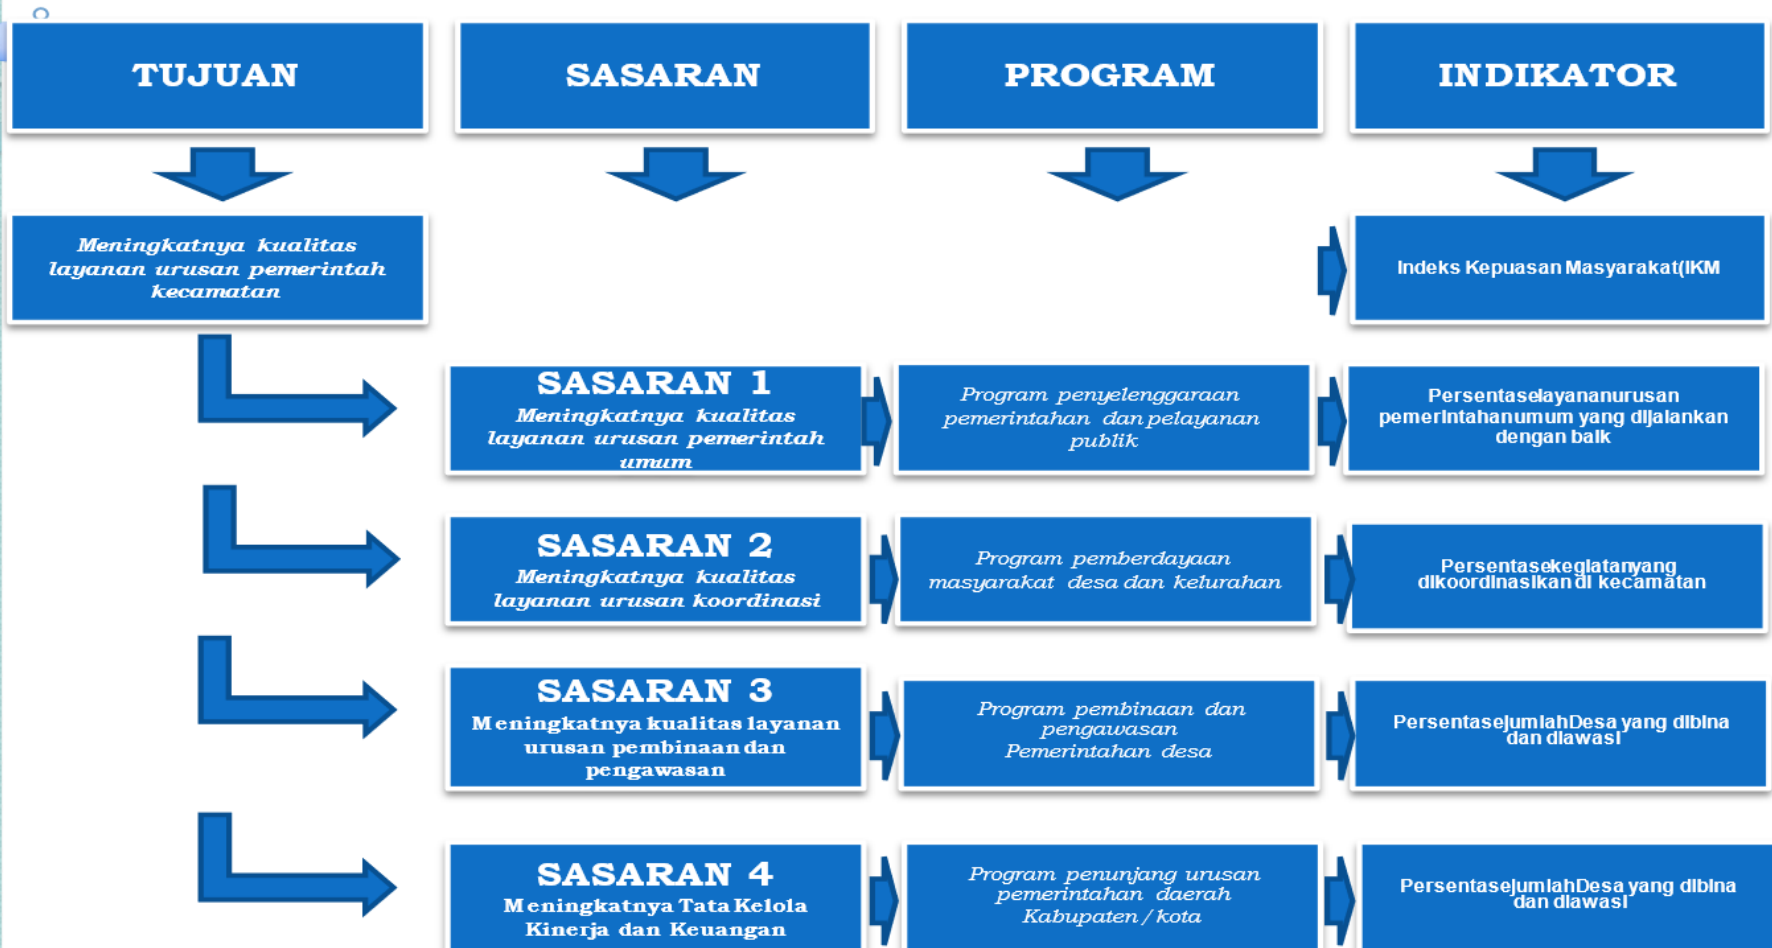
TUJUAN

SASARAN

PROGRAM

INDIKATOR

Meningkatnya kualitas layanan urusan pemerintah kecamatan

Indeks Kepuasan Masyarakat(IKM

SASARAN 1
Meningkatnya kualitas layanan urusan pemerintah umum

Program penyelenggaraan pemerintahan dan pelayanan publik

Persentaselayananurusan pemerintahanumum yang dijalankan dengan baik

SASARAN 2
Meningkatnya kualitas layanan urusan koordinasi

Program pemberdayaan masyarakat desa dan kelurahan

Persentasekegiatanyang dikoordinasikan di kecamatan

SASARAN 3
Meningkatnya kualitas layanan urusan pembinaan dan pengawasan

Program pembinaan dan pengawasan Pemerintahan desa

PersentasejumlahDesa yang dibina dan diawasi

SASARAN 4
Meningkatnya Tata Kelola Kinerja dan Keuangan

Program penunjang urusan pemerintahan daerah Kabupaten / kota

PersentasejumlahDesa yang dibina dan diawasi